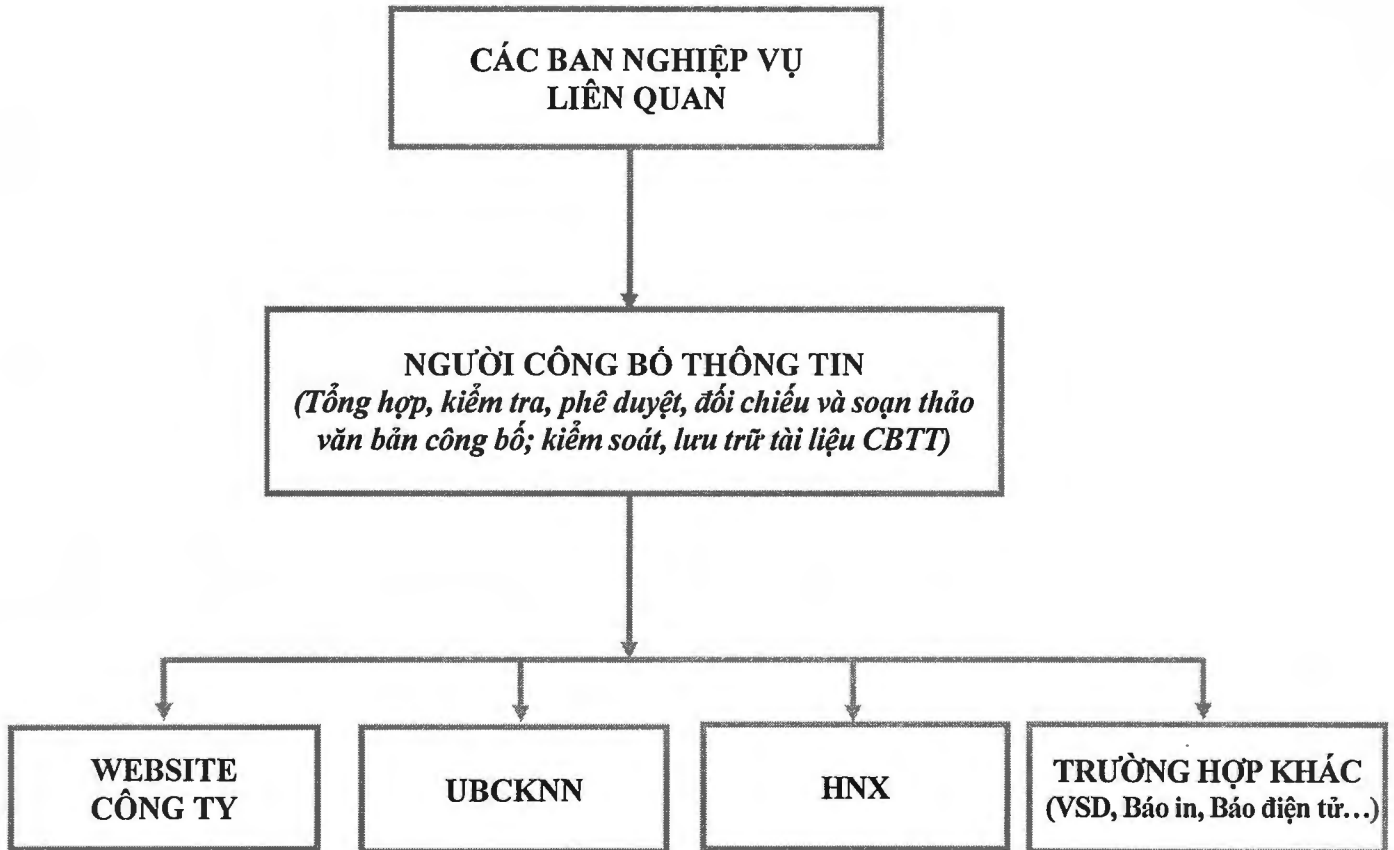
CÁC BAN NGHIỆP VỤ LIÊN QUAN

NGƯỜI CÔNG BỐ THÔNG TIN
(Tổng hợp, kiểm tra, phê duyệt, đối chiếu và soạn thảo văn bản công bố; kiểm soát, lưu trữ tài liệu CBTT)

WEBSITE CÔNG TY

UBCKNN

HNX

TRƯỜNG HỢP KHÁC
(VSD, Báo in, Báo điện tử…)